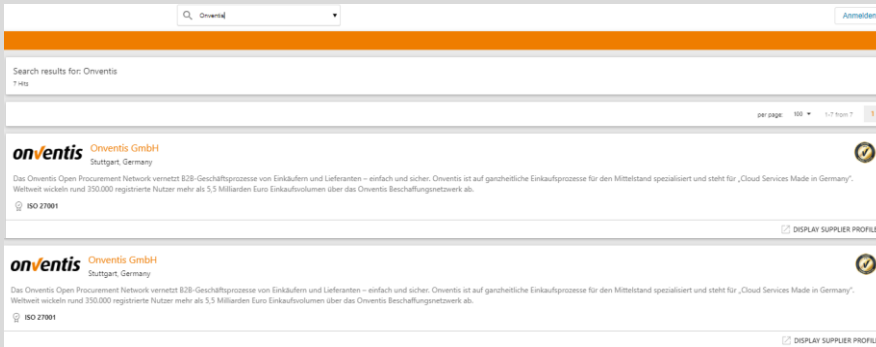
Onventis

Anmelden

Search results for: Onventis
7 Hits

per page: 100 1-7 from 7 1

onventis

Onventis GmbH
Stuttgart, Germany

Das Onventis Open Procurement Network vernetzt B2B-Geschäftsprozesse von Einkäufern und Lieferanten – einfach und sicher. Onventis ist auf ganzheitliche Einkaufsprozesse für den Mittelstand spezialisiert und steht für „Cloud Services Made in Germany". Weltweit wickeln rund 350.000 registrierte Nutzer mehr als 5,5 Milliarden Euro Einkaufsvolumen über das Onventis Beschaffungsnetzwerk ab.

ISO 27001

DISPLAY SUPPLIER PROFILE

onventis

Onventis GmbH
Stuttgart, Germany

Das Onventis Open Procurement Network vernetzt B2B-Geschäftsprozesse von Einkäufern und Lieferanten – einfach und sicher. Onventis ist auf ganzheitliche Einkaufsprozesse für den Mittelstand spezialisiert und steht für „Cloud Services Made in Germany". Weltweit wickeln rund 350.000 registrierte Nutzer mehr als 5,5 Milliarden Euro Einkaufsvolumen über das Onventis Beschaffungsnetzwerk ab.

ISO 27001

DISPLAY SUPPLIER PROFILE